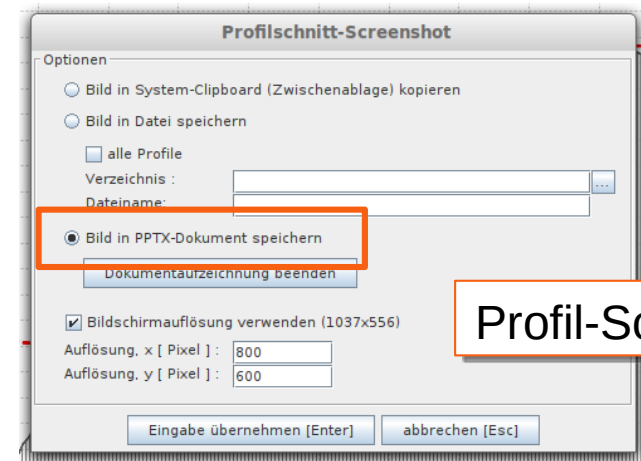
Profilschnitt-Screenshot

Optionen

Bild in System-Clipboard (Zwischenablage) kopieren

Bild in Datei speichern

alle Profile

Verzeichnis :

...

Dateiname:

Bild in PPTX-Dokument speichern

Dokumentaufzeichnung beenden

Bildschirmauflösung verwenden (1037x556)

Auflösung, x [ Pixel ] : 800

Auflösung, y [ Pixel ] : 600

Profil-Sc

Eingabe übernehmen [Enter]

abbrechen [Esc]